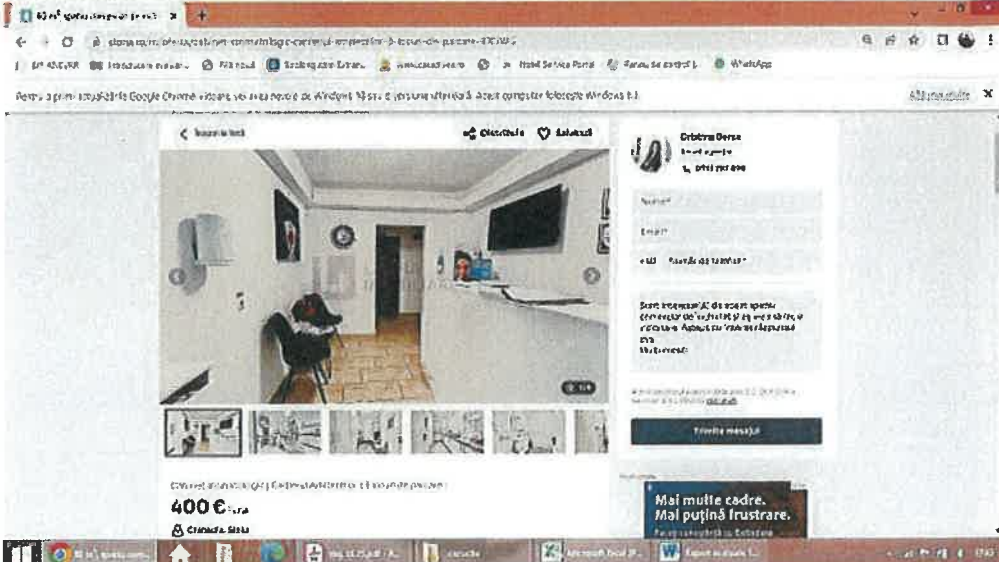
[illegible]

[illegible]

Pentru a primi actualizări Google Chrome viitoare, vei avea nevoie de Windows 10 sau o versiune ulterioară. Acest computer folosește Windows 8.1. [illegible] ×

< Înapoi la listă

Distribuie Salvează

Cristina Dorca

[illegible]

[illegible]

Nume*

Email*

+40 Număr de telefon*

Sunt interesat(ă) de acest spațiu comercial de vânzare și aș vrea să știu mai multe. Aștept să mă contactați. Mulțumesc!

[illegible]

Trimite mesajul

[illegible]

400 €

Cristina Dorca

Mai multe cadre.
Mai puțină frustrare.

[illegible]